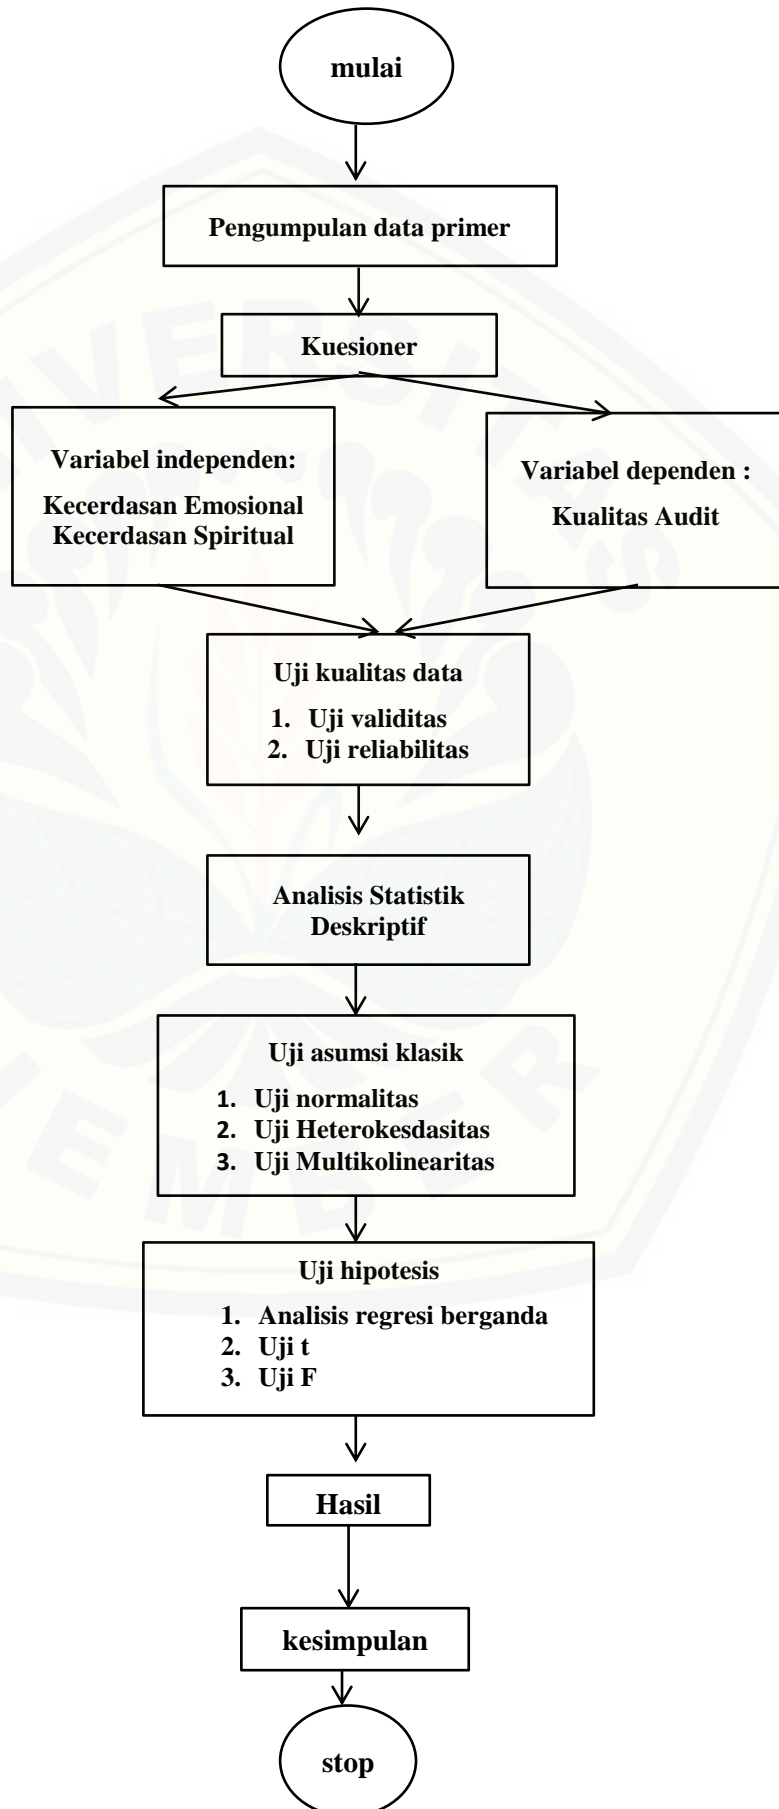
mulai

Pengumpulan data primer

Kuesioner

Variabel independen:
Kecerdasan Emosional
Kecerdasan Spiritual

Variabel dependen :
Kualitas Audit

Uji kualitas data
1. Uji validitas
2. Uji reliabilitas

Analisis Statistik Deskriptif

Uji asumsi klasik
1. Uji normalitas
2. Uji Heterokesdasitas
3. Uji Multikolinearitas

Uji hipotesis
1. Analisis regresi berganda
2. Uji t
3. Uji F

Hasil

kesimpulan

stop